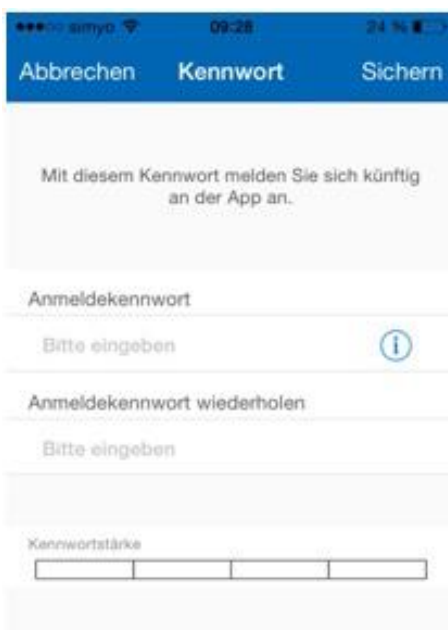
●●●○○ simyo 09:28 24 %

Abbrechen Kennwort Sichern

Mit diesem Kennwort melden Sie sich künftig an der App an.

Anmeldekennwort

Bitte eingeben

Anmeldekennwort wiederholen

Bitte eingeben

Kennwortstärke